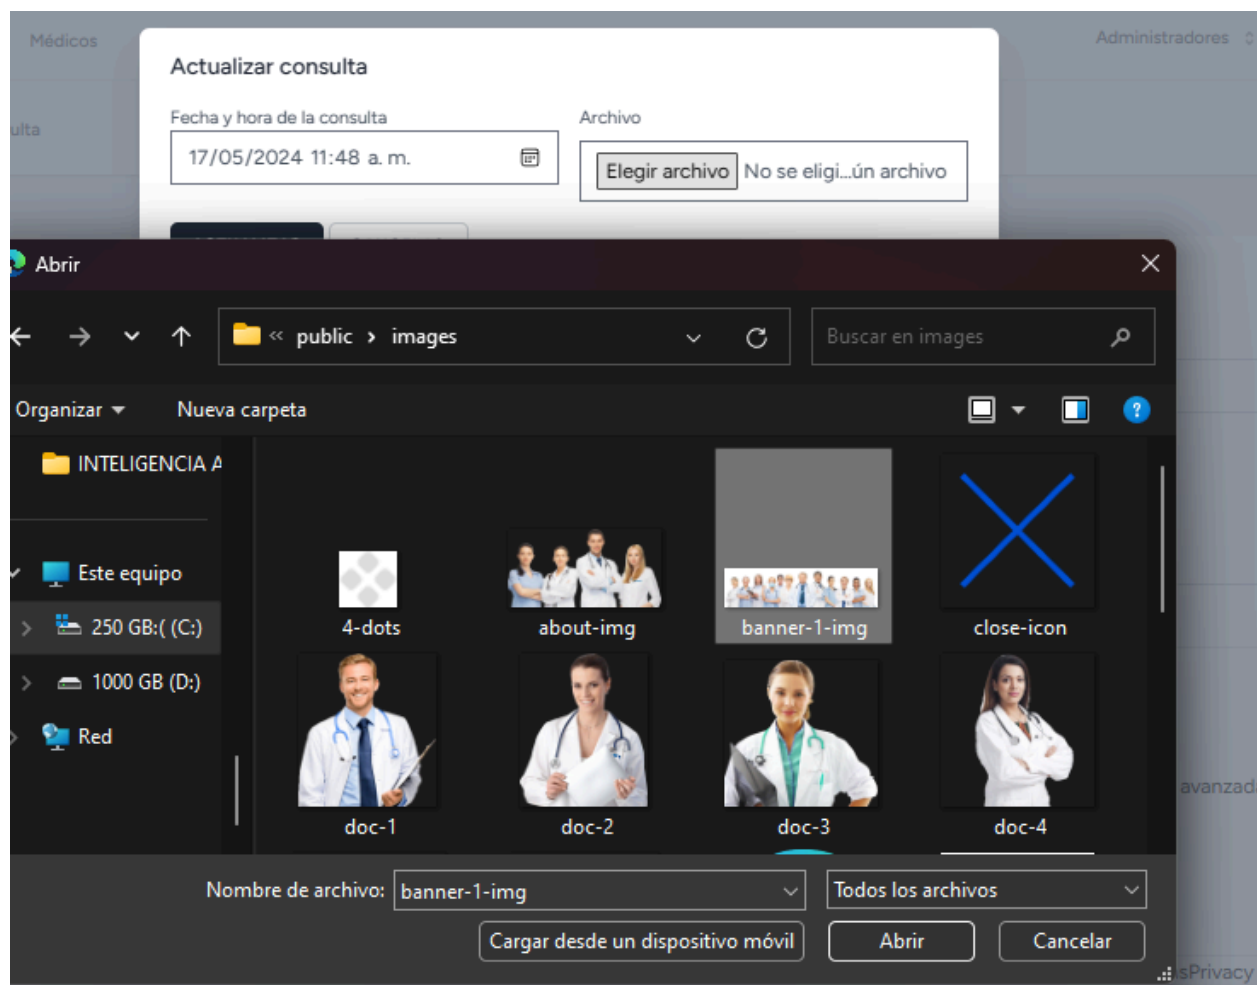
Médicos

ulta

Administradores

Actualizar consulta

Fecha y hora de la consulta

17/05/2024 11:48 a. m.

Archivo

Elegir archivo No se eligi...ún archivo

Abrir

« public › images

Buscar en images

Organizar ▾ Nueva carpeta

INTELIGENCIA A

Este equipo

250 GB:( (C:)

1000 GB (D:)

Red

4-dots

about-img

banner-1-img

close-icon

doc-1

doc-2

doc-3

doc-4

avanzad

Nombre de archivo: banner-1-img

Todos los archivos

Cargar desde un dispositivo móvil

Abrir

Cancelar

sPrivacy